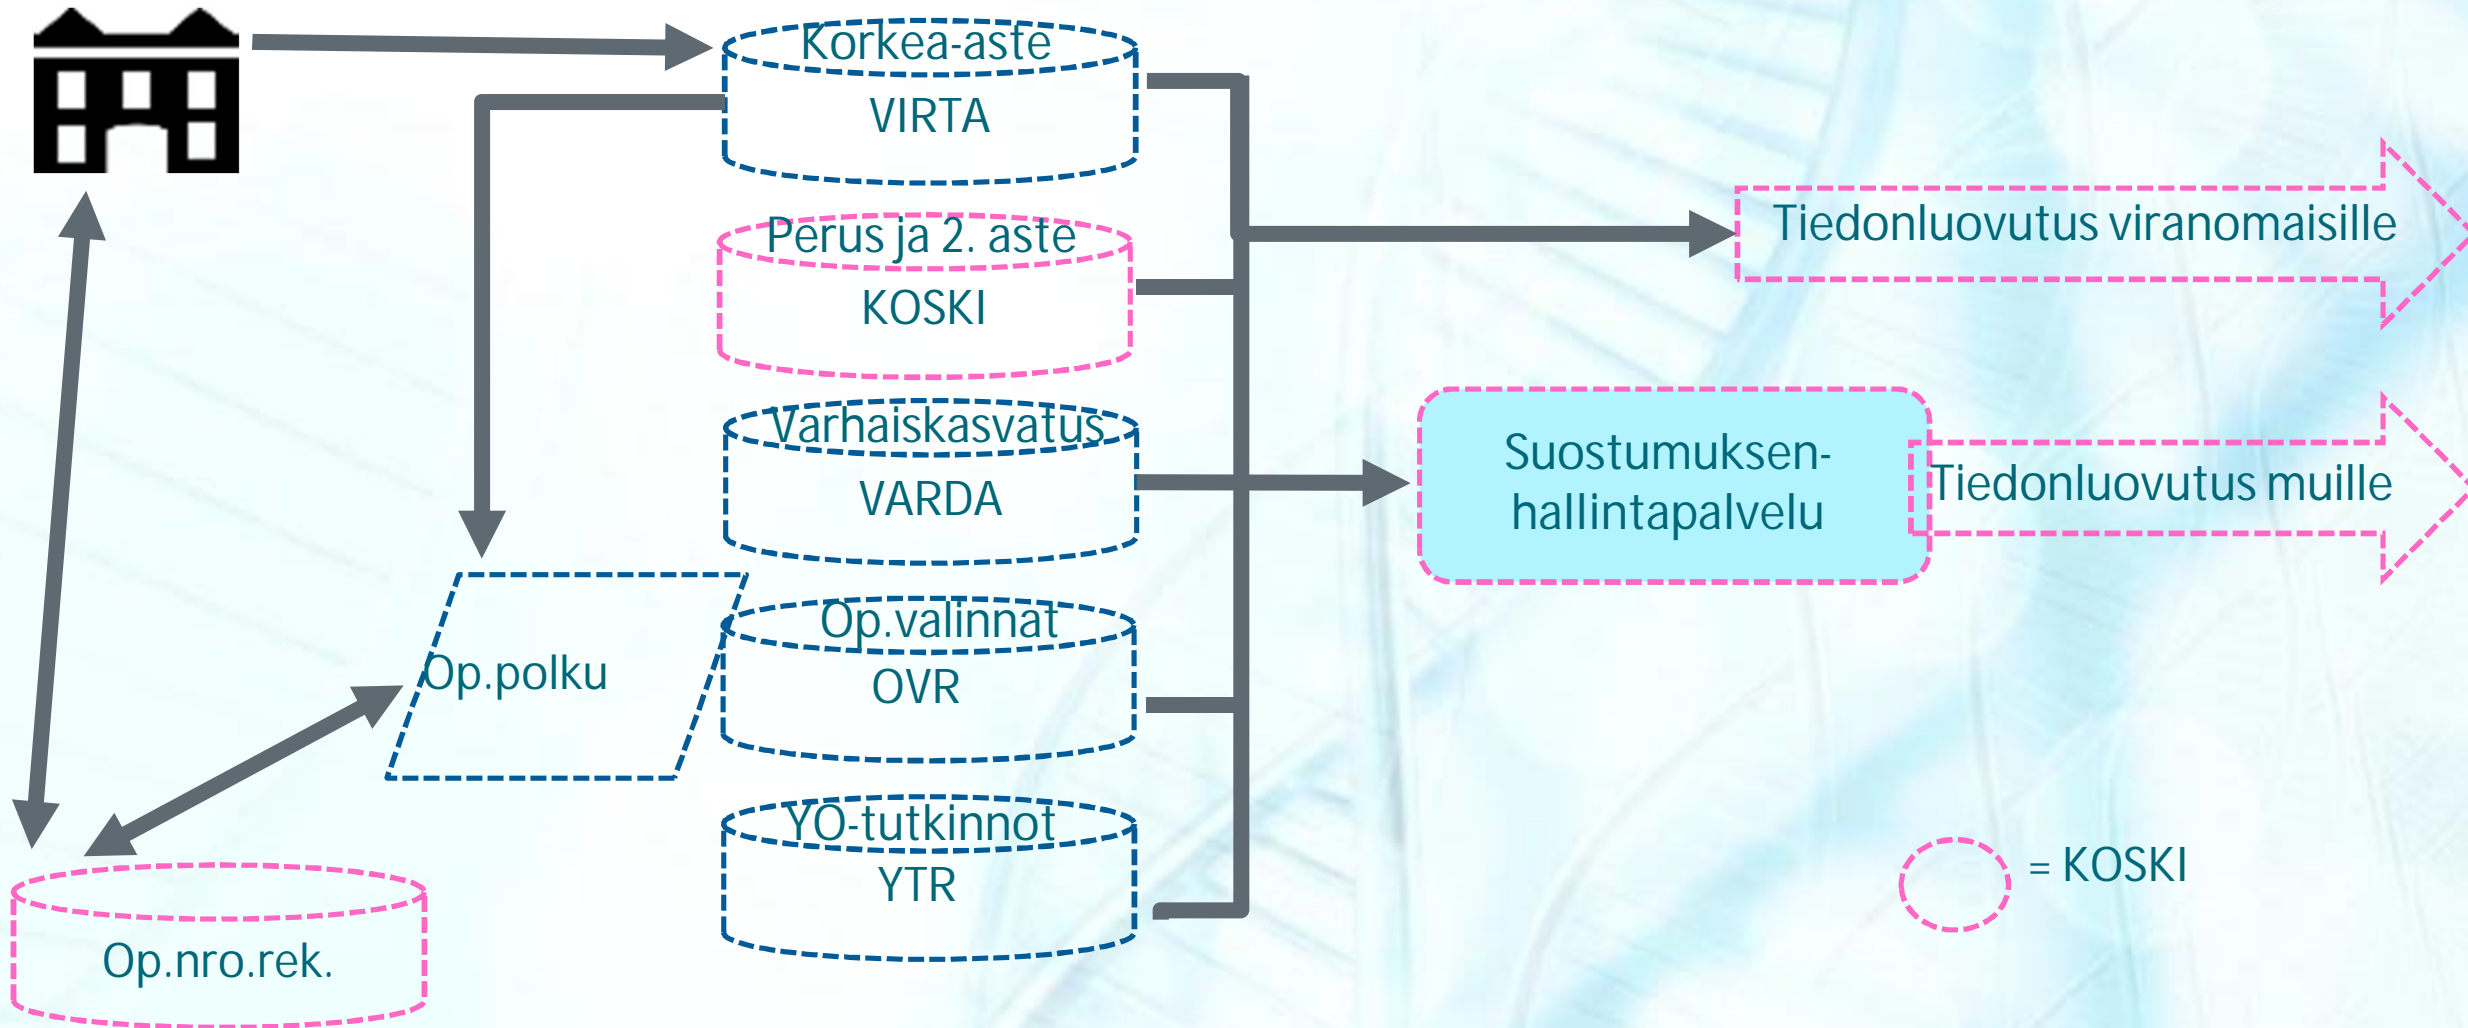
Korkea-aste
VIRTA

Perus ja 2. aste
KOSKI

Varhaiskasvatus
VARDA

Op.valinnat
OVR

YO-tutkinnot
YTR

Op.polku

Op.nro.rek.

Tiedonluovutus viranomaisille

Suostumuksen-hallintapalvelu

Tiedonluovutus muille

= KOSKI